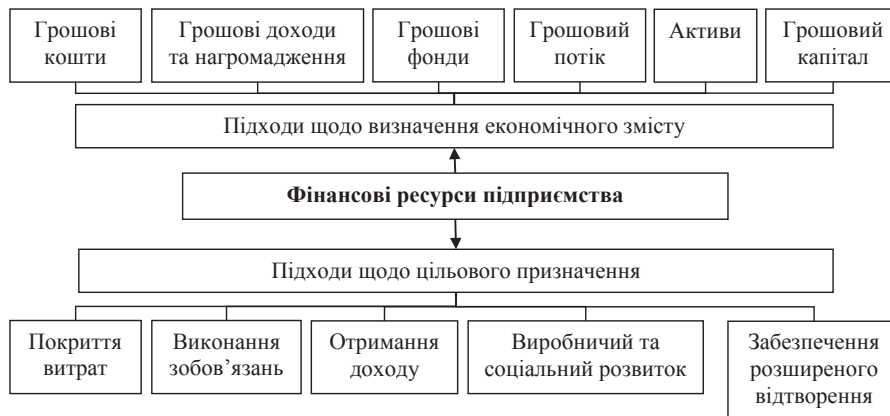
Грошові кошти

Грошові доходи та нагромадження

Грошові фонди

Грошовий потік

Активи

Грошовий капітал

Підходи щодо визначення економічного змісту

**Фінансові ресурси підприємства**

Підходи щодо цільового призначення

Покриття витрат

Виконання зобов'язань

Отримання доходу

Виробничий та соціальний розвиток

Забезпечення розширеного відтворення